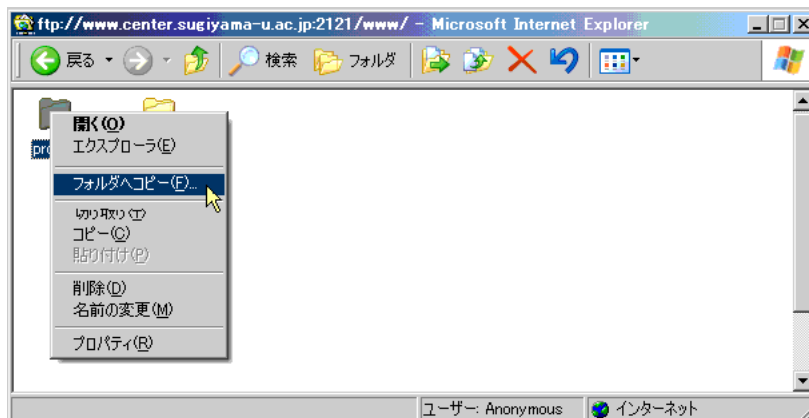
ftp://www.center.sugiyama-u.ac.jp:2121/www/ - Microsoft Internet Explorer

戻る

検索

フォルダ

pro

開く(O)
エクスプローラ(E)

フォルダへコピー(F)...

切り取り(T)
コピー(C)
貼り付け(P)

削除(D)
名前の変更(M)

プロパティ(R)

ユーザー: Anonymous

インターネット